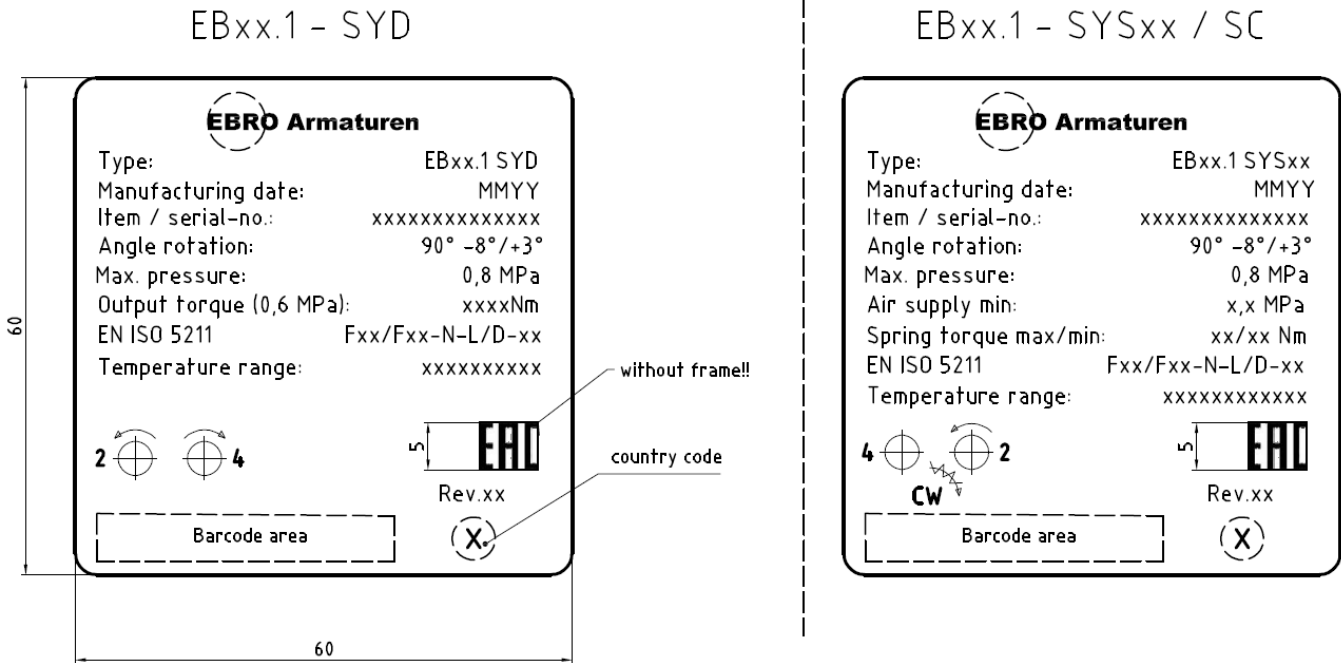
EBxx.1 - SYD

60

EBRO Armaturen

| | |
|---|---|
| Type: | EBxx.1 SYD |
| Manufacturing date: | MMYY |
| Item / serial-no.: | xxxxxxxxxxxxxx |
| Angle rotation: | 90° -8°/+3° |
| Max. pressure: | 0,8 MPa |
| Output torque (0,6 MPa): | xxxxNm |
| EN ISO 5211 | Fxx/Fxx-N-L/D-xx |
| Temperature range: | xxxxxxxxxx |

2 4

5

EAC

Rev.xx

Barcode area

X

without frame!!

country code

60

EBxx.1 - SYSxx / SC

EBRO Armaturen

| | |
|---|---|
| Type: | EBxx.1 SYSxx |
| Manufacturing date: | MMYY |
| Item / serial-no.: | xxxxxxxxxxxxxx |
| Angle rotation: | 90° -8°/+3° |
| Max. pressure: | 0,8 MPa |
| Air supply min: | x,x MPa |
| Spring torque max/min: | xx/xx Nm |
| EN ISO 5211 | Fxx/Fxx-N-L/D-xx |
| Temperature range: | xxxxxxxxxxxx |

4 2

CW

5

EAC

Rev.xx

Barcode area

X